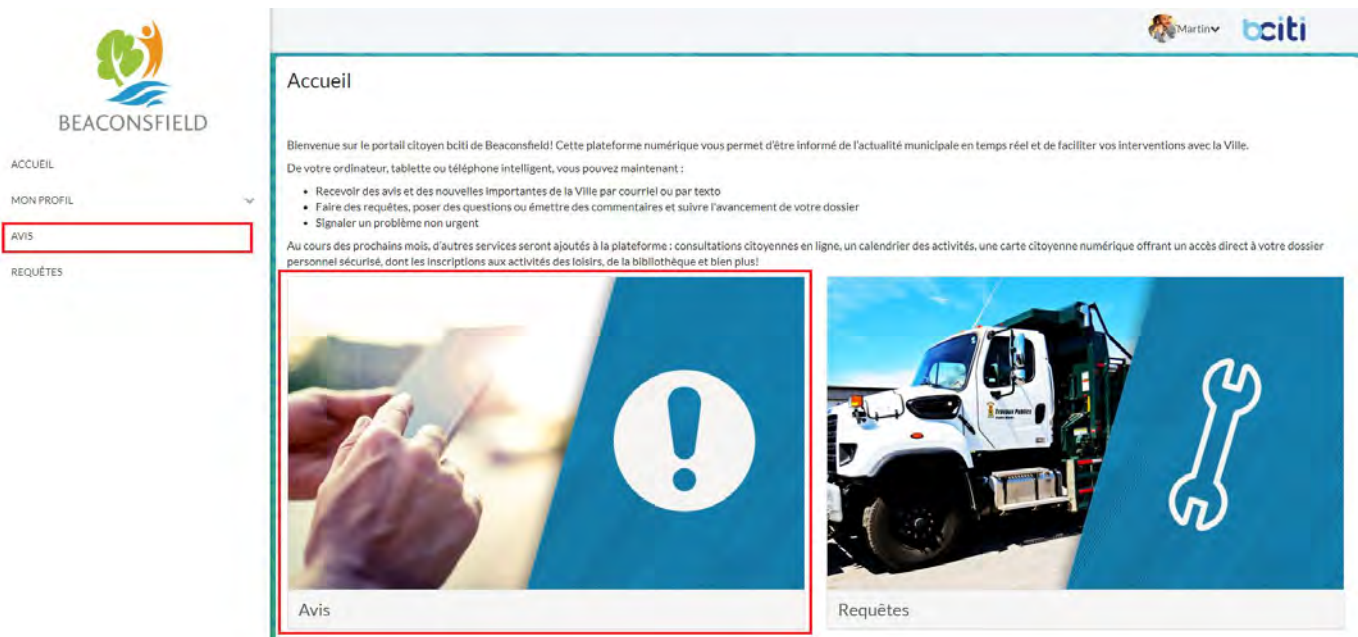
BEACONSFIELD

ACCUEIL

MON PROFIL

AVIS

REQUÊTES

Martin

bciti

Accueil

Bienvenue sur le portail citoyen bciti de Beaconsfield! Cette plateforme numérique vous permet d'être informé de l'actualité municipale en temps réel et de faciliter vos interventions avec la Ville.

De votre ordinateur, tablette ou téléphone intelligent, vous pouvez maintenant :

- Recevoir des avis et des nouvelles importantes de la Ville par courriel ou par texto
- Faire des requêtes, poser des questions ou émettre des commentaires et suivre l'avancement de votre dossier
- Signaler un problème non urgent

Au cours des prochains mois, d'autres services seront ajoutés à la plateforme : consultations citoyennes en ligne, un calendrier des activités, une carte citoyenne numérique offrant un accès direct à votre dossier personnel sécurisé, dont les inscriptions aux activités des loisirs, de la bibliothèque et bien plus!

Travaux Publics

Avis

Requêtes